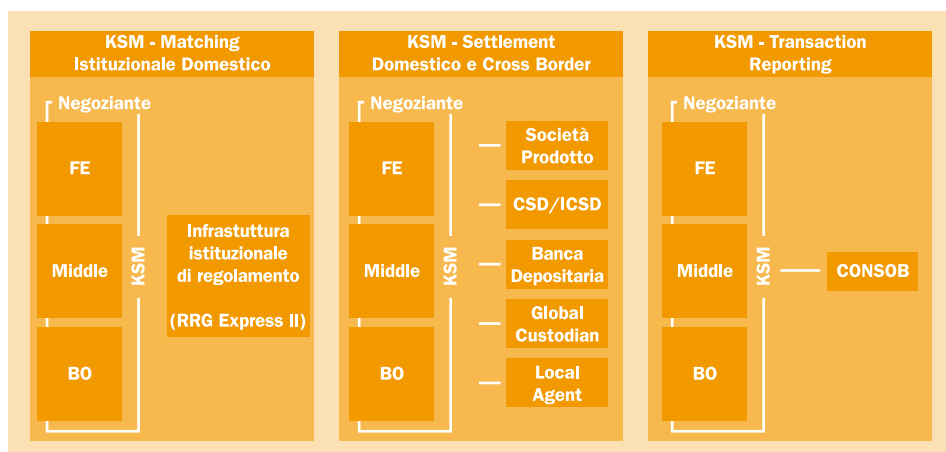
KSM - Matching Istituzionale Domestico

Negoziante

FE

Middle

BO

KSM

Infrastuttura istituzionale di regolamento

(RRG Express II)

KSM - Settlement Domestico e Cross Border

Negoziante

FE

Middle

BO

KSM

Società Prodotto

CSD/ICSD

Banca Depositaria

Global Custodian

Local Agent

KSM - Transaction Reporting

Negoziante

FE

Middle

BO

KSM

CONSOB